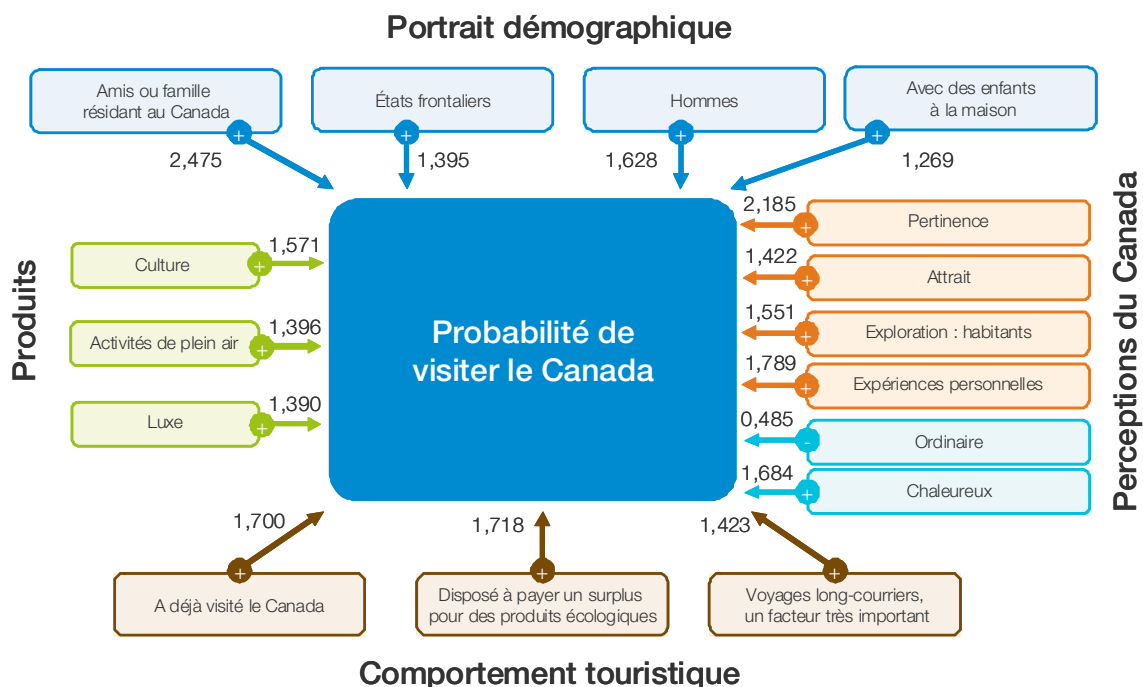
Portrait démographique

Amis ou famille résidant au Canada
+
2,475

États frontaliers
+
1,395

Hommes
+
1,628

Avec des enfants à la maison
+
1,269

Produits

Culture
+
1,571

Activités de plein air
+
1,396

Luxe
+
1,390

Probabilité de visiter le Canada

Perceptions du Canada

2,185
+
Pertinence

1,422
+
Attrait

1,551
+
Exploration : habitants

1,789
+
Expériences personnelles

0,485
-
Ordinaire

1,684
+
Chaleureux

1,700
+
A déjà visité le Canada

1,718
+
Disposé à payer un surplus pour des produits écologiques

1,423
+
Voyages long-courriers, un facteur très important

Comportement touristique